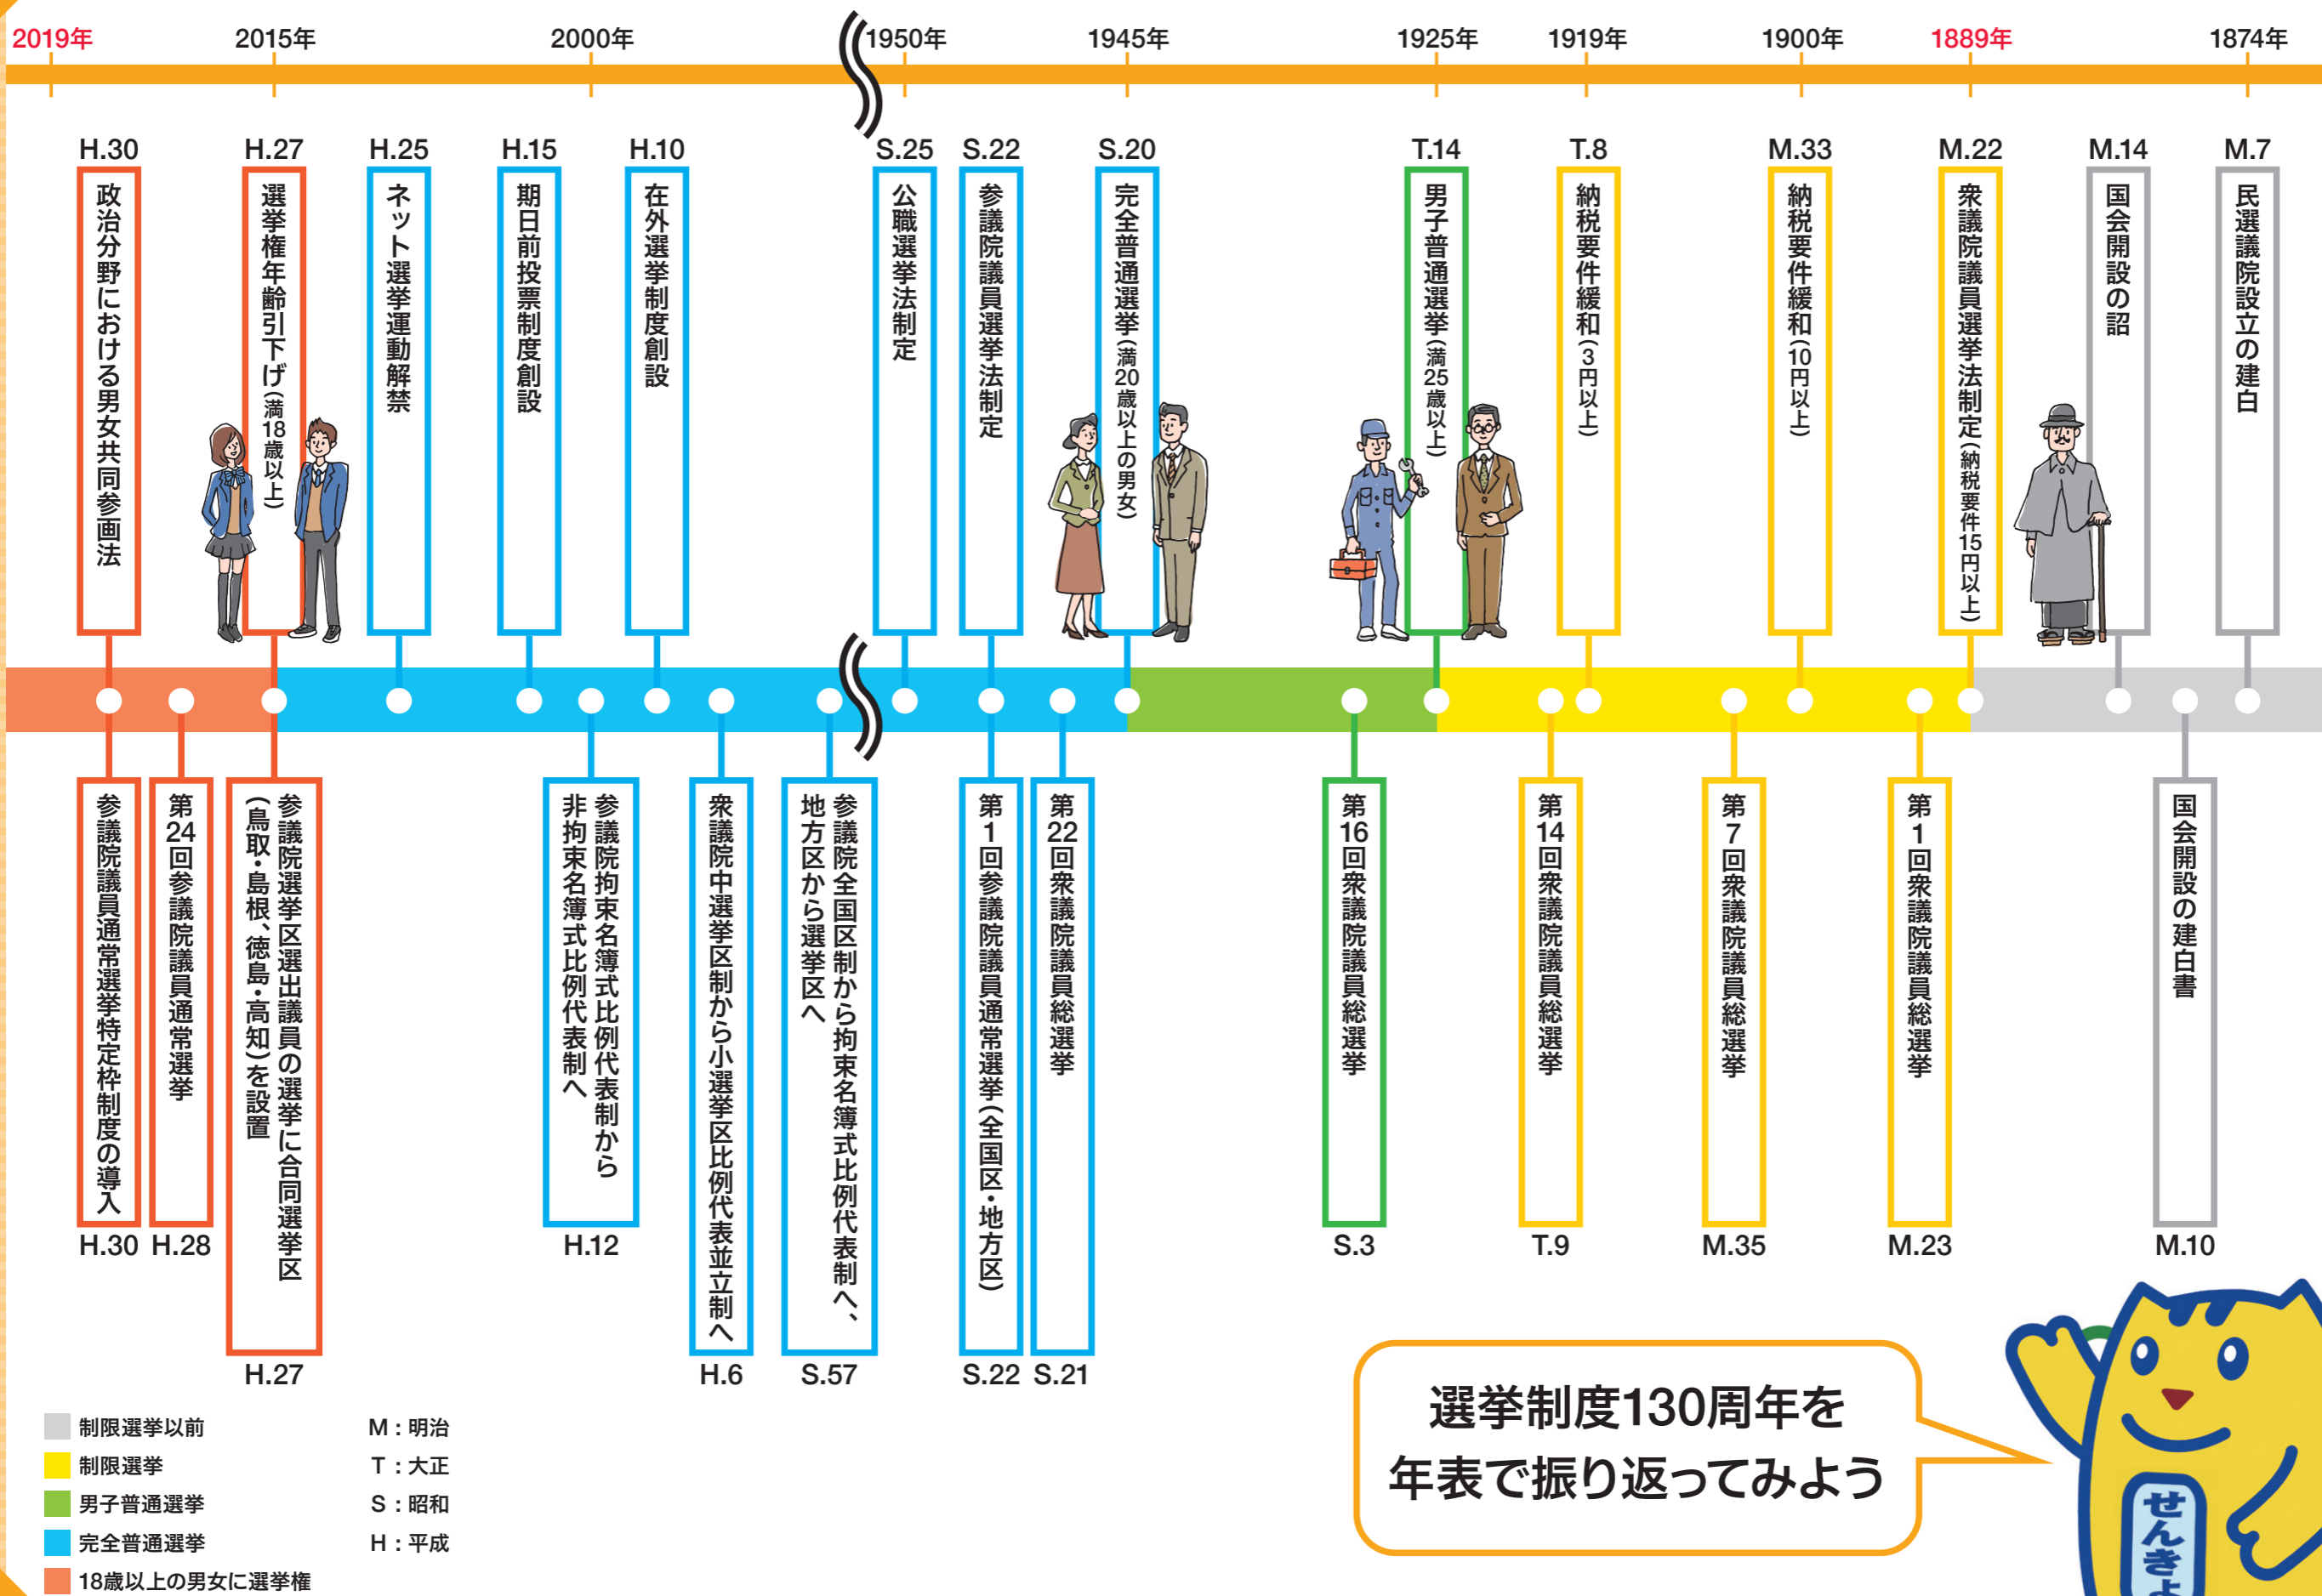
2019年 2015年 2000年 1950年 1945年 1925年 1919年 1900年 1889年 1874年

H.30 政治分野における男女共同参画法

H.27 選挙権年齢引下げ（満18歳以上）

H.25 ネット選挙運動解禁

H.15 期日前投票制度創設

H.10 在外選挙制度創設

S.25 公職選挙法制定

S.22 参議院議員選挙法制定

S.20 完全普通選挙（満20歳以上の男女）

T.14 男子普通選挙（満25歳以上）

T.8 納税要件緩和（3円以上）

M.33 納税要件緩和（10円以上）

M.22 衆議院議員選挙法制定（納税要件15円以上）

M.14 国会開設の詔

M.7 民選議院設立の建白

参議院議員通常選挙特定枠制度の導入 H.30

第24回参議院議員通常選挙 H.28

参議院選挙区選出議員の選挙に合同選挙区（鳥取・島根、徳島・高知）を設置 H.27

参議院拘束名簿式比例代表制から非拘束名簿式比例代表制へ H.12

衆議院中選挙区制から小選挙区比例代表並立制へ H.6

参議院全国区制から拘束名簿式比例代表制へ、地方区から選挙区へ S.57

第1回参議院議員通常選挙（全国区・地方区） S.22

第22回衆議院議員総選挙 S.21

第16回衆議院議員総選挙 S.3

第14回衆議院議員総選挙 T.9

第7回衆議院議員総選挙 M.35

第1回衆議院議員総選挙 M.23

国会開設の建白書 M.10

制限選挙以前
制限選挙
男子普通選挙
完全普通選挙
18歳以上の男女に選挙権

M：明治
T：大正
S：昭和
H：平成

選挙制度130周年を
年表で振り返ってみよう

せんきょ